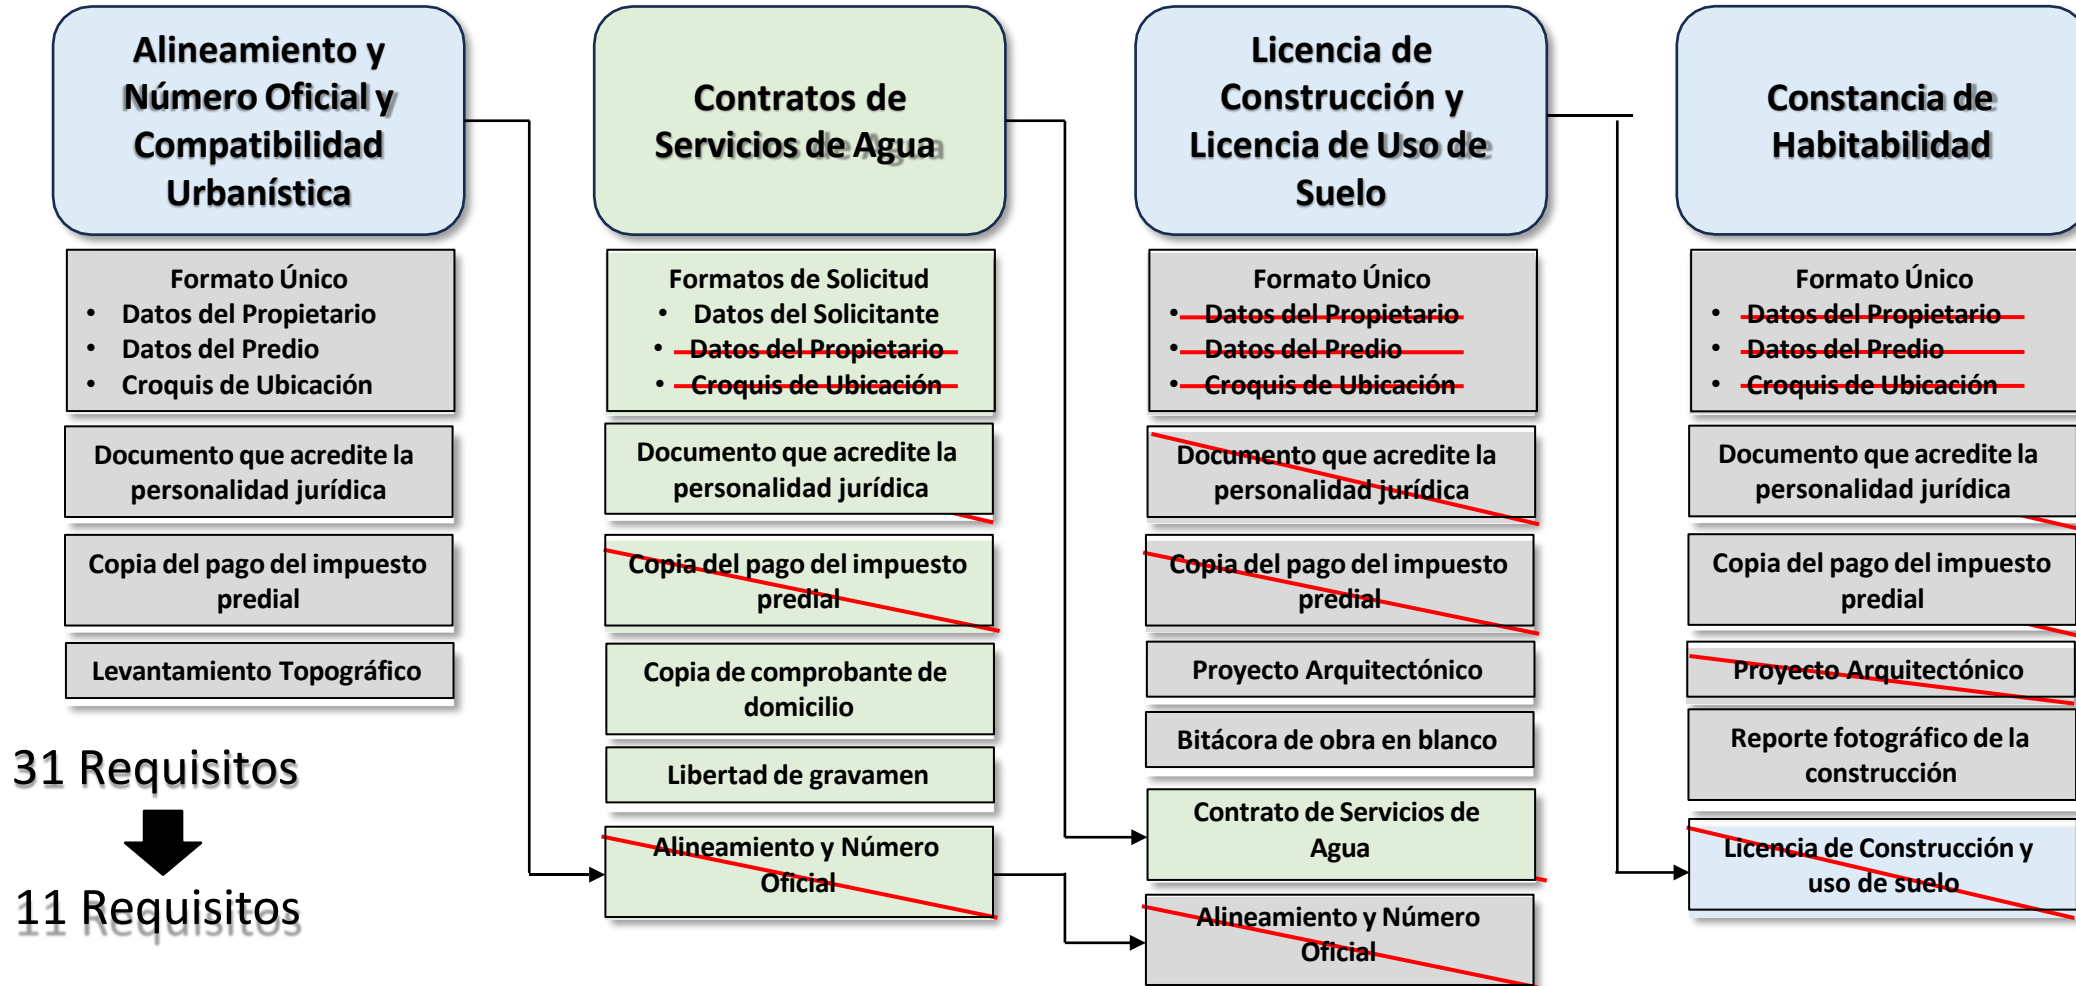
Alineamiento y Número Oficial y Compatibilidad Urbanística

Formato Único
• Datos del Propietario
• Datos del Predio
• Croquis de Ubicación

Documento que acredite la personalidad jurídica

Copia del pago del impuesto predial

Levantamiento Topográfico

31 Requisitos

11 Requisitos

Contratos de Servicios de Agua

Formatos de Solicitud
• Datos del Solicitante
• Datos del Propietario
• Croquis de Ubicación

Documento que acredite la personalidad jurídica

Copia del pago del impuesto predial

Copia de comprobante de domicilio

Libertad de gravamen

Alineamiento y Número Oficial

Licencia de Construcción y Licencia de Uso de Suelo

Formato Único
• Datos del Propietario
• Datos del Predio
• Croquis de Ubicación

Documento que acredite la personalidad jurídica

Copia del pago del impuesto predial

Proyecto Arquitectónico

Bitácora de obra en blanco

Contrato de Servicios de Agua

Alineamiento y Número Oficial

Constancia de Habitabilidad

Formato Único
• Datos del Propietario
• Datos del Predio
• Croquis de Ubicación

Documento que acredite la personalidad jurídica

Copia del pago del impuesto predial

Proyecto Arquitectónico

Reporte fotográfico de la construcción

Licencia de Construcción y uso de suelo